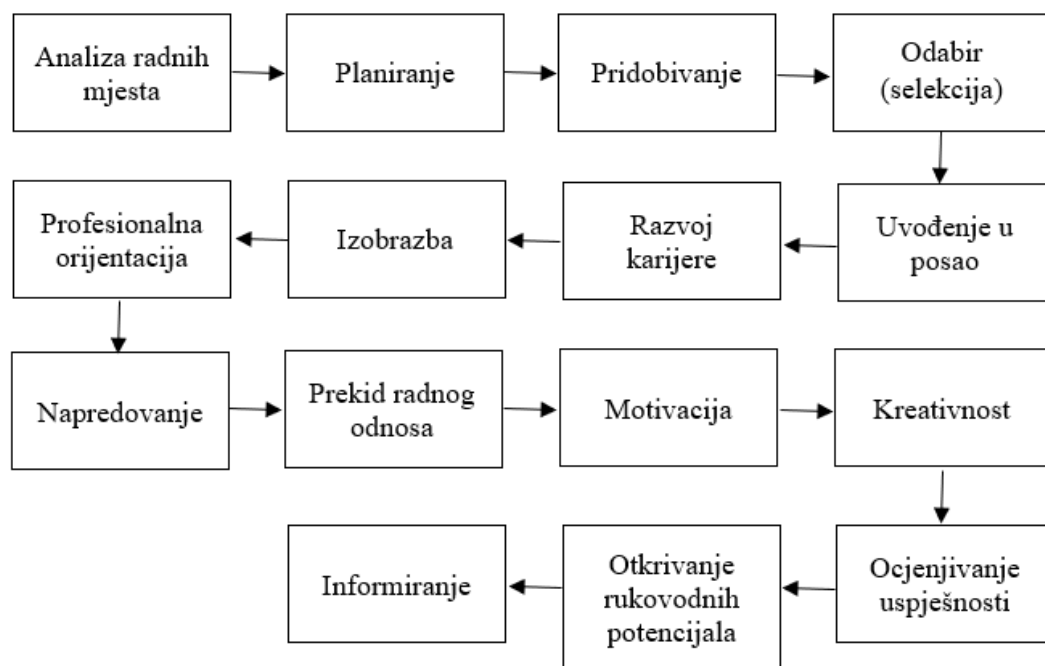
Analiza radnih mjesta

Planiranje

Pridobivanje

Odabir (selekcija)

Uvođenje u posao

Razvoj karijere

Izobrazba

Profesionalna orijentacija

Napredovanje

Prekid radnog odnosa

Motivacija

Kreativnost

Ocjenjivanje uspješnosti

Otkrivanje rukovodnih potencijala

Informiranje